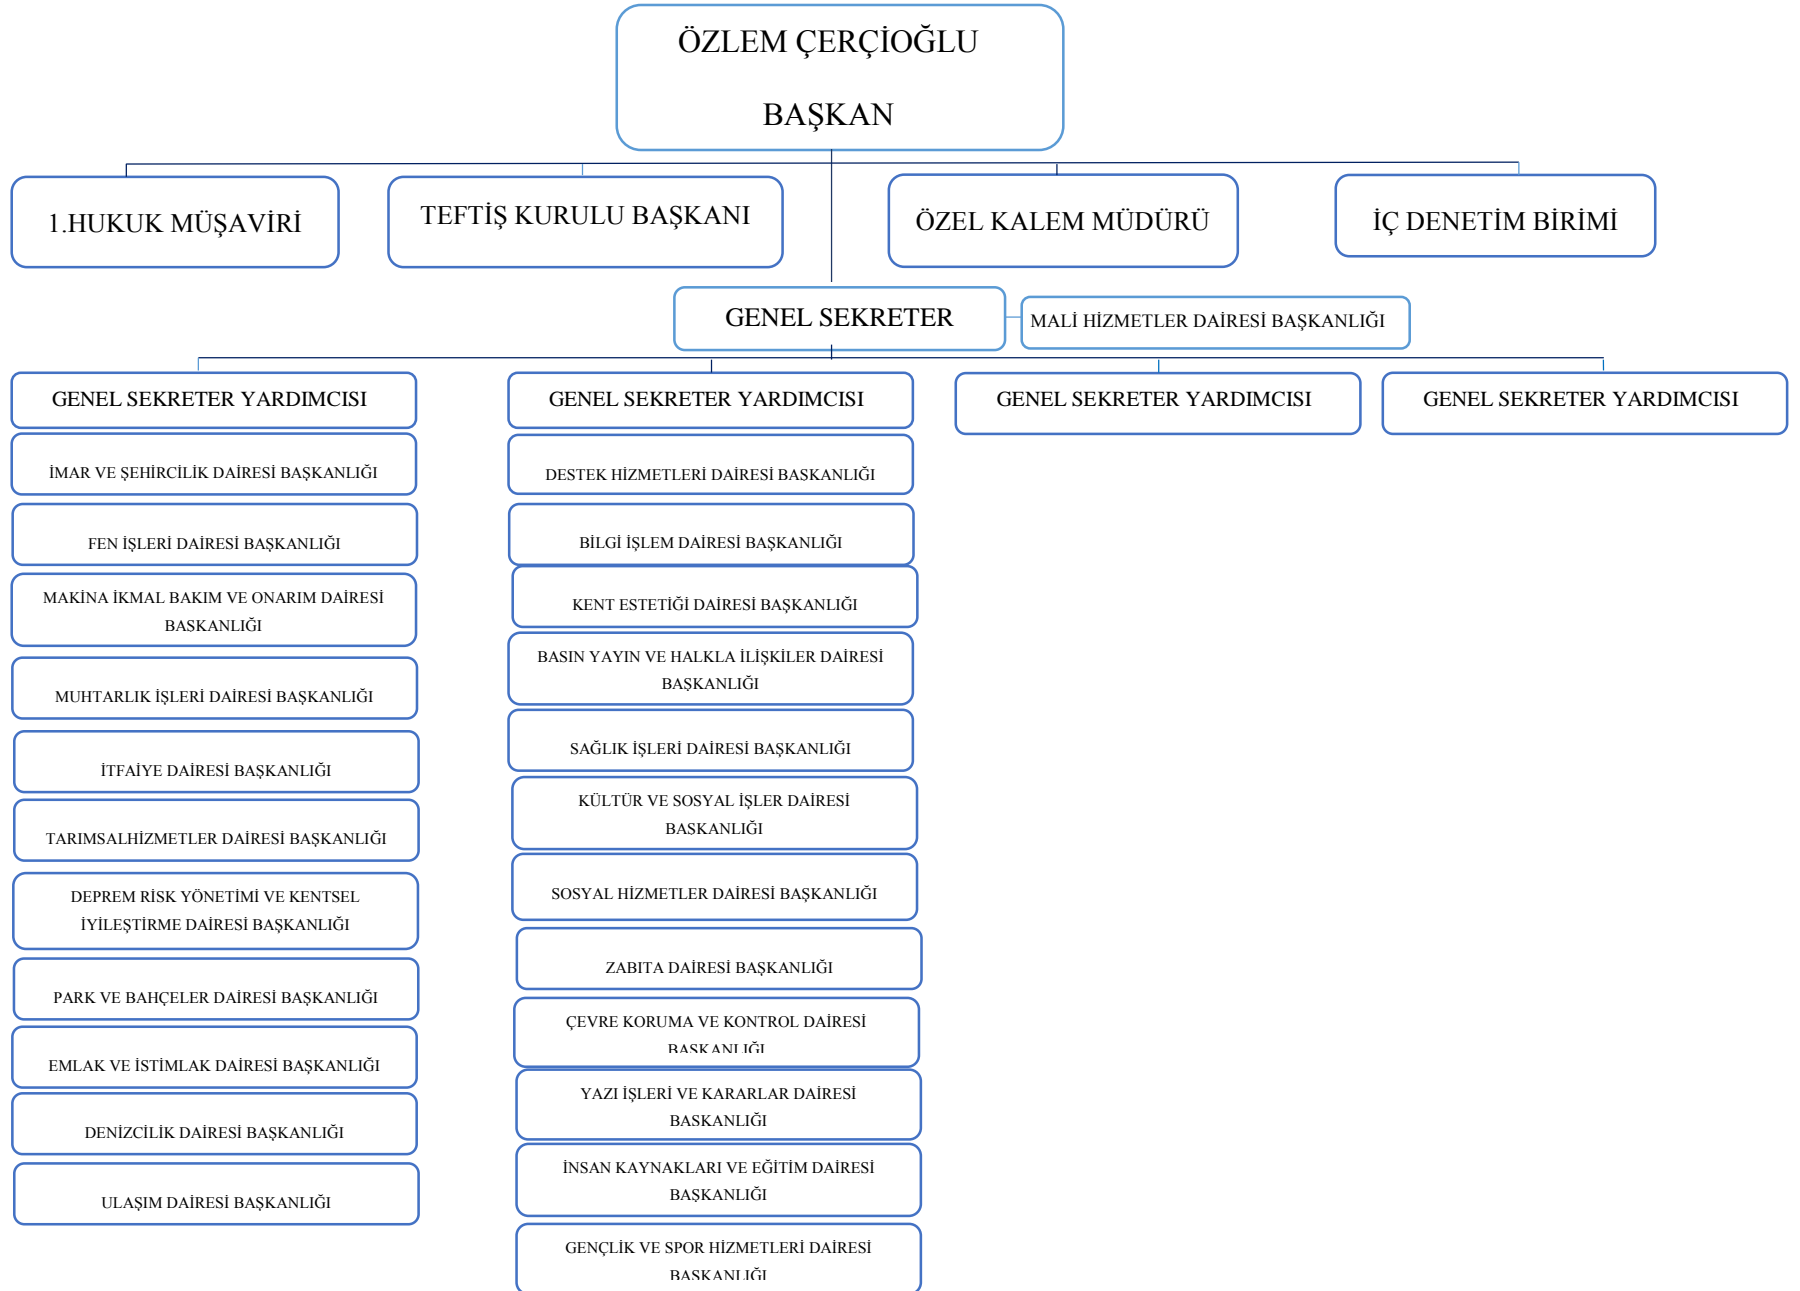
ÖZLEM ÇERÇİOĞLU

BAŞKAN

1.HUKUK MÜŞAVİRİ

TEFTİŞ KURULU BAŞKANI

ÖZEL KALEM MÜDÜRÜ

İÇ DENETİM BİRİMİ

GENEL SEKRETER

MALİ HİZMETLER DAİRESİ BAŞKANLIĞI

GENEL SEKRETER YARDIMCISI

İMAR VE ŞEHİRCİLİK DAİRESİ BAŞKANLIĞI

FEN İŞLERİ DAİRESİ BAŞKANLIĞI

MAKİNA İKMAL BAKIM VE ONARIM DAİRESİ BAŞKANLIĞI

MUHTARLIK İŞLERİ DAİRESİ BAŞKANLIĞI

İTFAİYE DAİRESİ BAŞKANLIĞI

TARIMSALHİZMETLER DAİRESİ BAŞKANLIĞI

DEPREM RİSK YÖNETİMİ VE KENTSEL İYİLEŞTİRME DAİRESİ BAŞKANLIĞI

PARK VE BAHÇELER DAİRESİ BAŞKANLIĞI

EMLAK VE İSTİMLAK DAİRESİ BAŞKANLIĞI

DENİZCİLİK DAİRESİ BAŞKANLIĞI

ULAŞIM DAİRESİ BAŞKANLIĞI

GENEL SEKRETER YARDIMCISI

DESTEK HİZMETLERİ DAİRESİ BAŞKANLIĞI

BİLGİ İŞLEM DAİRESİ BAŞKANLIĞI

KENT ESTETİĞİ DAİRESİ BAŞKANLIĞI

BASIN YAYIN VE HALKLA İLİŞKİLER DAİRESİ BAŞKANLIĞI

SAĞLIK İŞLERİ DAİRESİ BAŞKANLIĞI

KÜLTÜR VE SOSYAL İŞLER DAİRESİ BAŞKANLIĞI

SOSYAL HİZMETLER DAİRESİ BAŞKANLIĞI

ZABITA DAİRESİ BAŞKANLIĞI

ÇEVRE KORUMA VE KONTROL DAİRESİ BAŞKANLIĞI

YAZI İŞLERİ VE KARARLAR DAİRESİ BAŞKANLIĞI

İNSAN KAYNAKLARI VE EĞİTİM DAİRESİ BAŞKANLIĞI

GENÇLİK VE SPOR HİZMETLERİ DAİRESİ BAŞKANLIĞI

GENEL SEKRETER YARDIMCISI

GENEL SEKRETER YARDIMCISI